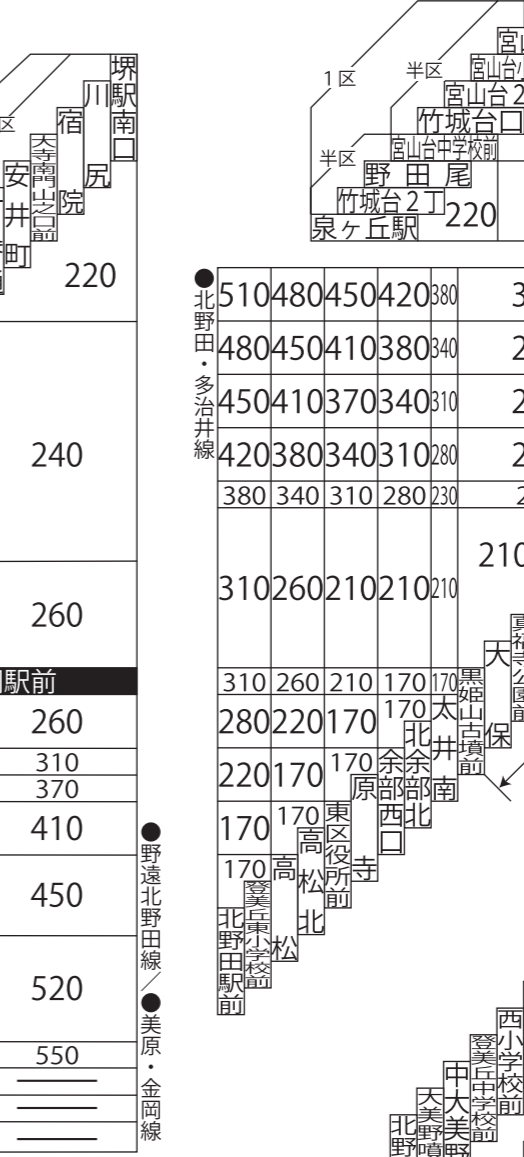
堺駅南口
川
宿
尻
天寺南門山之口前
院
安
井
町
220
240
260
駅前
260
310
370
410
450
520
550
●野遠北野田線／●美原・金岡線

1区
半区
宮山台
宮山台2
竹城台口
宮山台中学校前
半区
野田尾
竹城台2丁
泉ヶ丘駅
220

●北野田・多治井線

| 510 | 480 | 450 | 420 | 380 | 3 |
|---|---|---|---|---|---|
| 480 | 450 | 410 | 380 | 340 | 2 |
| 450 | 410 | 370 | 340 | 310 | 2 |
| 420 | 380 | 340 | 310 | 280 | 2 |
| 380 | 340 | 310 | 280 | 230 | 2 |
| 310 | 260 | 210 | 210 | 210 | 210 |
| 310 | 260 | 210 | 170 | 170 | |
| 280 | 220 | 170 | 170 | | |
| 220 | 170 | 170 | | | |
| 170 | 170 | | | | |
| 170 | | | | | |

黒姫山古墳前
天
保
真福寺公園前
太井
北
南
余部
余部西口
北
原
寺
東区役所前
高松
北
高
松
登美丘東小学校前
北野田駅前
西小学校前
登美丘中学校前
中
大美野
天美野
北野